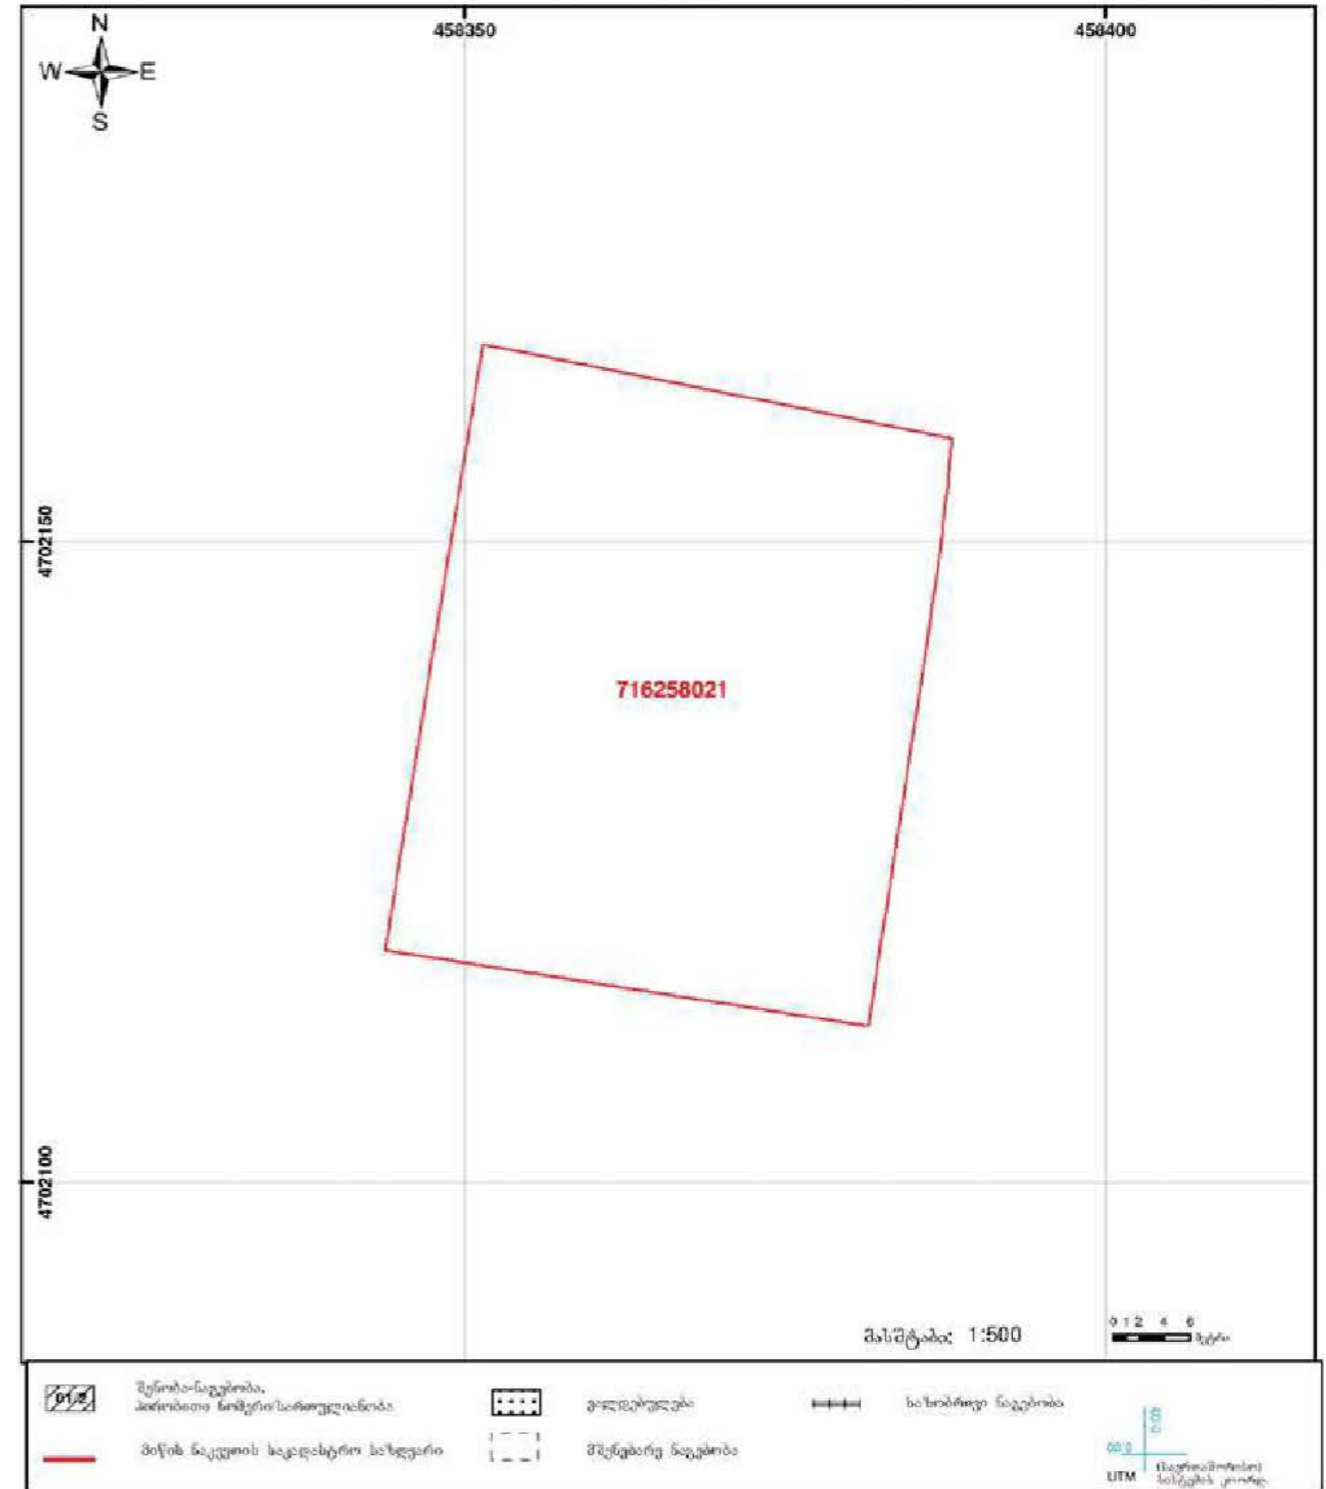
N
W
E
S
458350
458400
4702150
4702100
716258021
მასშტაბი: 1:500
0 1 2 4 6
მეტრი
შენობა-ნაგებობა, პირობითი ნომერი/სართულიანობა
01/2
ტყეები/ბუჩქები
საზიარო ნაგებობა
მიწის ნაკვეთის საკადასტრო საზღვარი
მშენებარე ნაგებობა
0.00
0.00
UTM
(საკოორდინატო სისტემის კოდი)